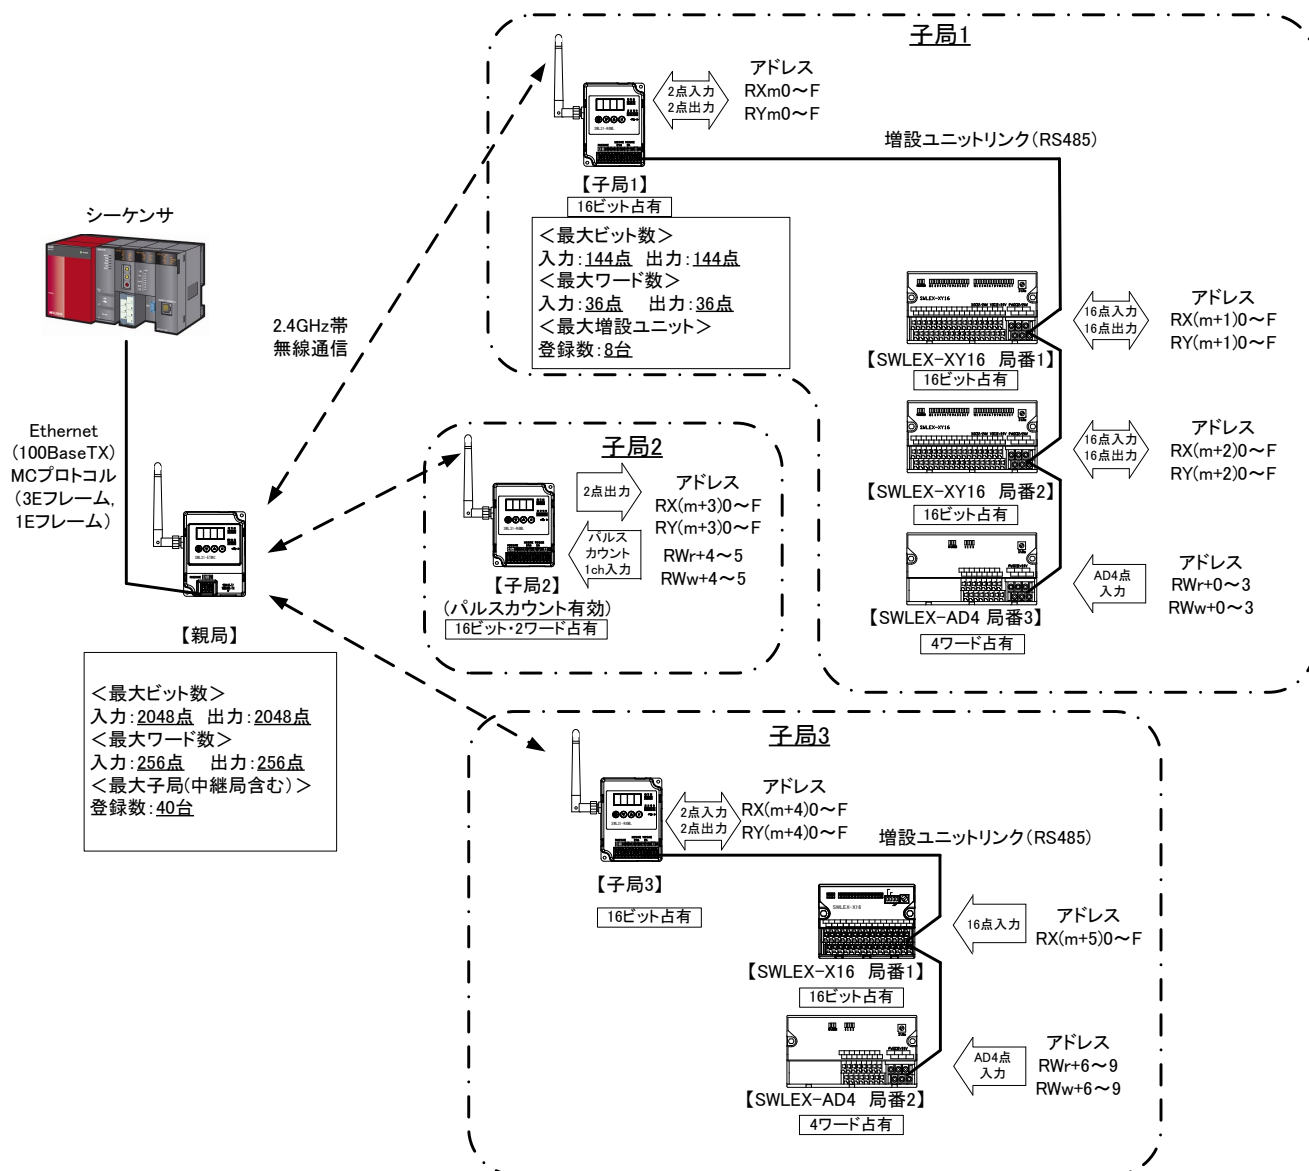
子局1

2点入力
2点出力

アドレス
RXm0～F
RYm0～F

増設ユニットリンク(RS485)

【子局1】
16ビット占有

＜最大ビット数＞
入力:144点　出力:144点
＜最大ワード数＞
入力:36点　出力:36点
＜最大増設ユニット＞
登録数:8台

シーケンサ

2.4GHz帯
無線通信

16点入力
16点出力

アドレス
RX(m+1)0～F
RY(m+1)0～F

【SWLEX-XY16 局番1】
16ビット占有

Ethernet
(100BaseTX)
MCプロトコル
(3Eフレーム,
1Eフレーム)

子局2

2点出力

アドレス
RX(m+3)0～F
RY(m+3)0～F

パルス
カウント
1ch入力

RWr+4～5
RWw+4～5

【子局2】
(パルスカウント有効)
16ビット・2ワード占有

16点入力
16点出力

アドレス
RX(m+2)0～F
RY(m+2)0～F

【SWLEX-XY16 局番2】
16ビット占有

AD4点
入力

アドレス
RWr+0～3
RWw+0～3

【SWLEX-AD4 局番3】
4ワード占有

【親局】

＜最大ビット数＞
入力:2048点　出力:2048点
＜最大ワード数＞
入力:256点　出力:256点
＜最大子局(中継局含む)＞
登録数:40台

子局3

2点入力
2点出力

アドレス
RX(m+4)0～F
RY(m+4)0～F

増設ユニットリンク(RS485)

【子局3】
16ビット占有

16点入力

アドレス
RX(m+5)0～F

【SWLEX-X16 局番1】
16ビット占有

AD4点
入力

アドレス
RWr+6～9
RWw+6～9

【SWLEX-AD4 局番2】
4ワード占有